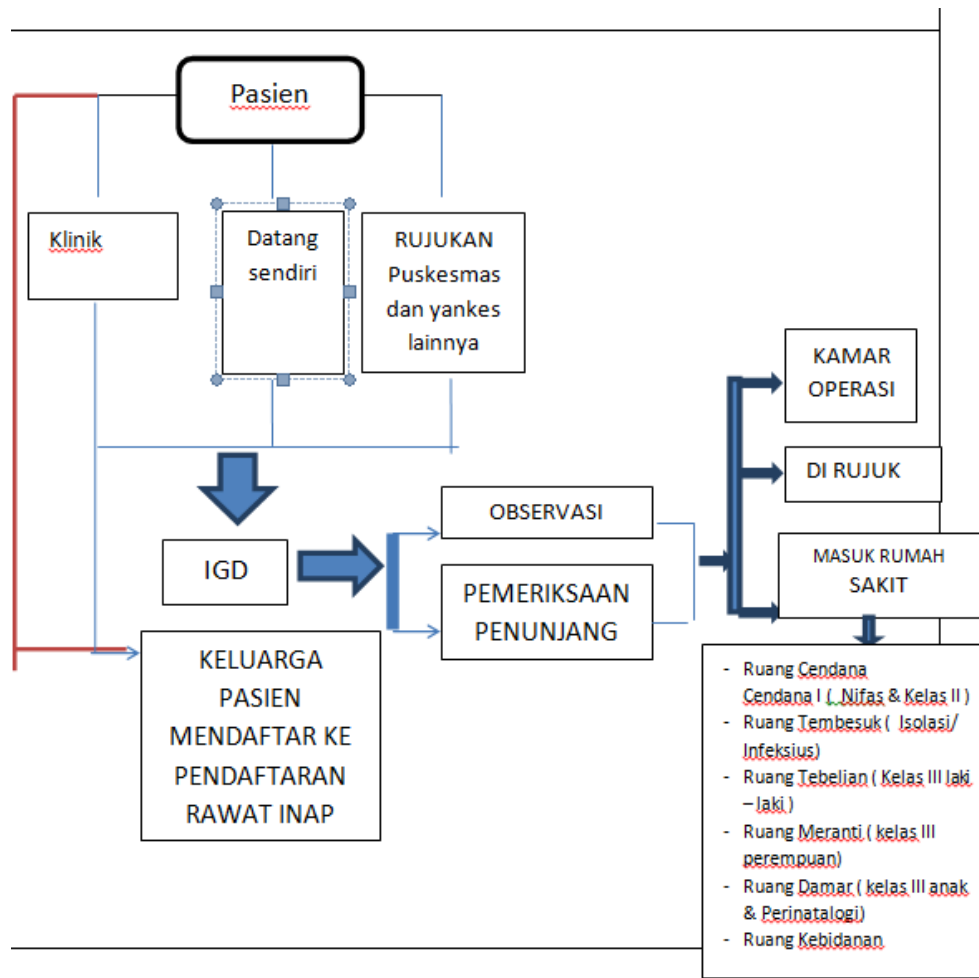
Pasien

Klinik

Datang sendiri

RUJUKAN Puskesmas dan yankes lainnya

IGD

KELUARGA PASIEN MENDAFTAR KE PENDAFTARAN RAWAT INAP

OBSERVASI

PEMERIKSAAN PENUNJANG

KAMAR OPERASI

DI RUJUK

MASUK RUMAH SAKIT

- Ruang Cendana Cendana I ( Nifas & Kelas II )
- Ruang Tembesuk ( Isolasi/ Infeksius)
- Ruang Tebelian ( Kelas III laki – laki )
- Ruang Meranti ( kelas III perempuan)
- Ruang Damar ( kelas III anak & Perinatalogi)
- Ruang Kebidanan